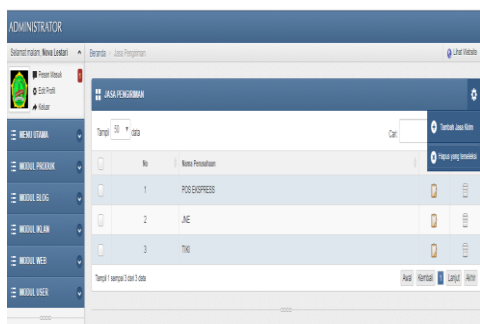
ADMINISTRATOR

Selamat malam, Nova Lestari

Pesan Masuk
Edit Profil
Keluar

MENU UTAMA
MODUL PRODUK
MODUL BLOG
MODUL IKLAN
MODUL WEB
MODUL USER

Beranda › Jasa Pengiriman

Lihat Website

JASA PENGIRIMAN

Tambah Jasa Kirim
Hapus yang terseleksi

Tampil 50 data

Cari:

| | No | Nama Perusahaan | | |
|---|---|---|---|---|
| | 1 | POS EXPRESS | | |
| | 2 | JNE | | |
| | 3 | TIKI | | |

Tampil 1 sampai 3 dari 3 data

Awal Kembali 1 Lanjut Akhir